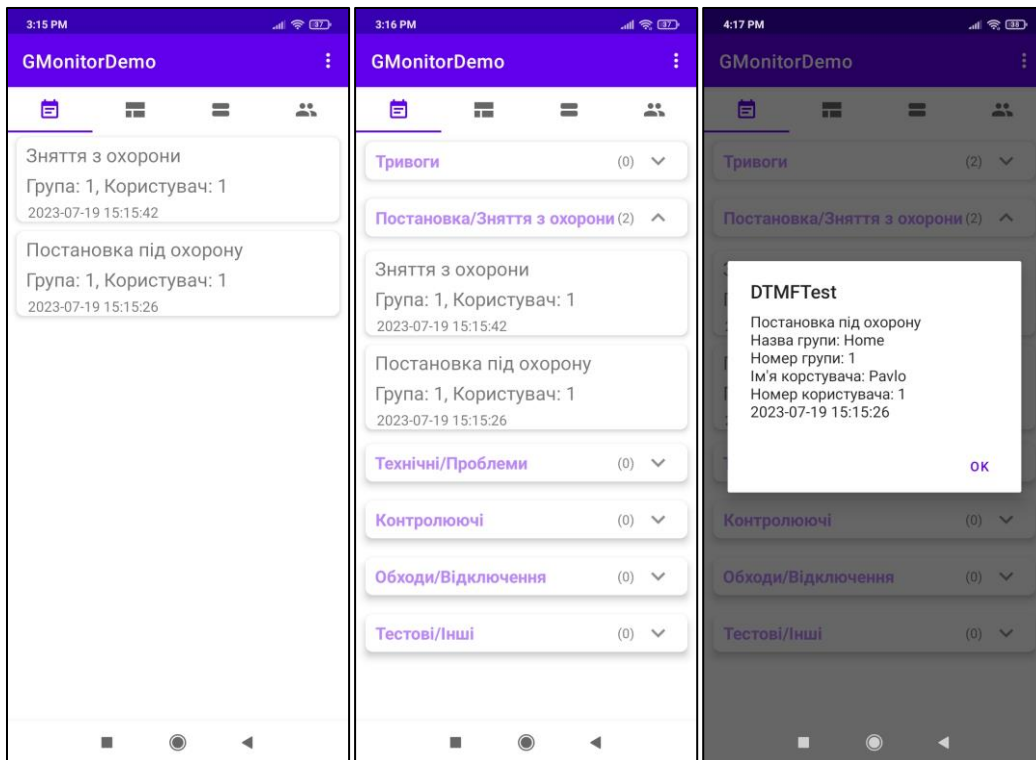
3:15 PM

GMonitorDemo

Зняття з охорони
Група: 1, Користувач: 1
2023-07-19 15:15:42

Постановка під охорону
Група: 1, Користувач: 1
2023-07-19 15:15:26

3:16 PM

GMonitorDemo

Тривоги (0)

Постановка/Зняття з охорони (2)

Зняття з охорони
Група: 1, Користувач: 1
2023-07-19 15:15:42

Постановка під охорону
Група: 1, Користувач: 1
2023-07-19 15:15:26

Технічні/Проблеми (0)

Контролюючі (0)

Обходи/Відключення (0)

Тестові/Інші (0)

4:17 PM

GMonitorDemo

Тривоги (2)

Постановка/Зняття з охорони (2)

DTMFTest

Постановка під охорону
Назва групи: Home
Номер групи: 1
Ім'я корстувача: Pavlo
Номер користувача: 1
2023-07-19 15:15:26

OK

Контролюючі (0)

Обходи/Відключення (0)

Тестові/Інші (0)